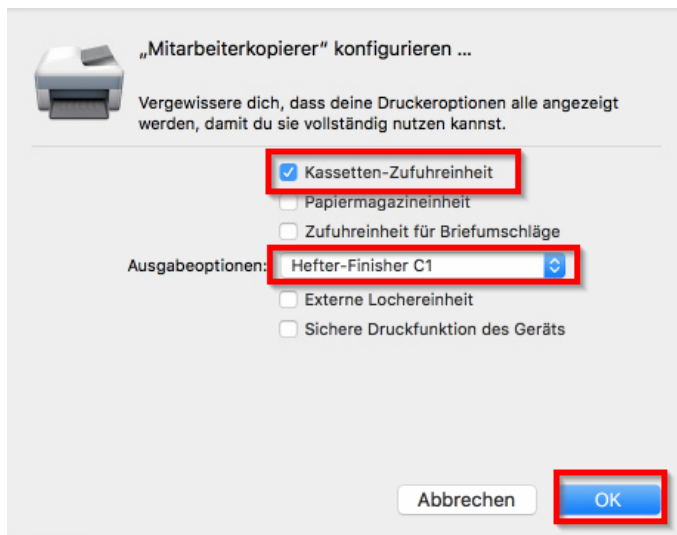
„Mitarbeiterkopierer" konfigurieren ...

Vergewissere dich, dass deine Druckeroptionen alle angezeigt werden, damit du sie vollständig nutzen kannst.

Kassetten-Zufuhreinheit
Papiermagazineinheit
Zufuhreinheit für Briefumschläge
Ausgabeoptionen: Hefter-Finisher C1
Externe Lochereinheit
Sichere Druckfunktion des Geräts

Abbrechen
OK